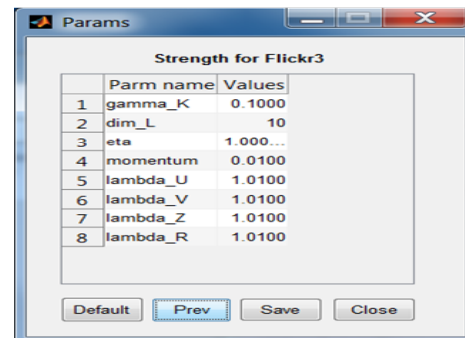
Params

Strength for Flickr3

| | Parm name | Values |
|---|---|---|
| 1 | gamma_K | 0.1000 |
| 2 | dim_L | 10 |
| 3 | eta | 1.000... |
| 4 | momentum | 0.0100 |
| 5 | lambda_U | 1.0100 |
| 6 | lambda_V | 1.0100 |
| 7 | lambda_Z | 1.0100 |
| 8 | lambda_R | 1.0100 |

Default Prev Save Close